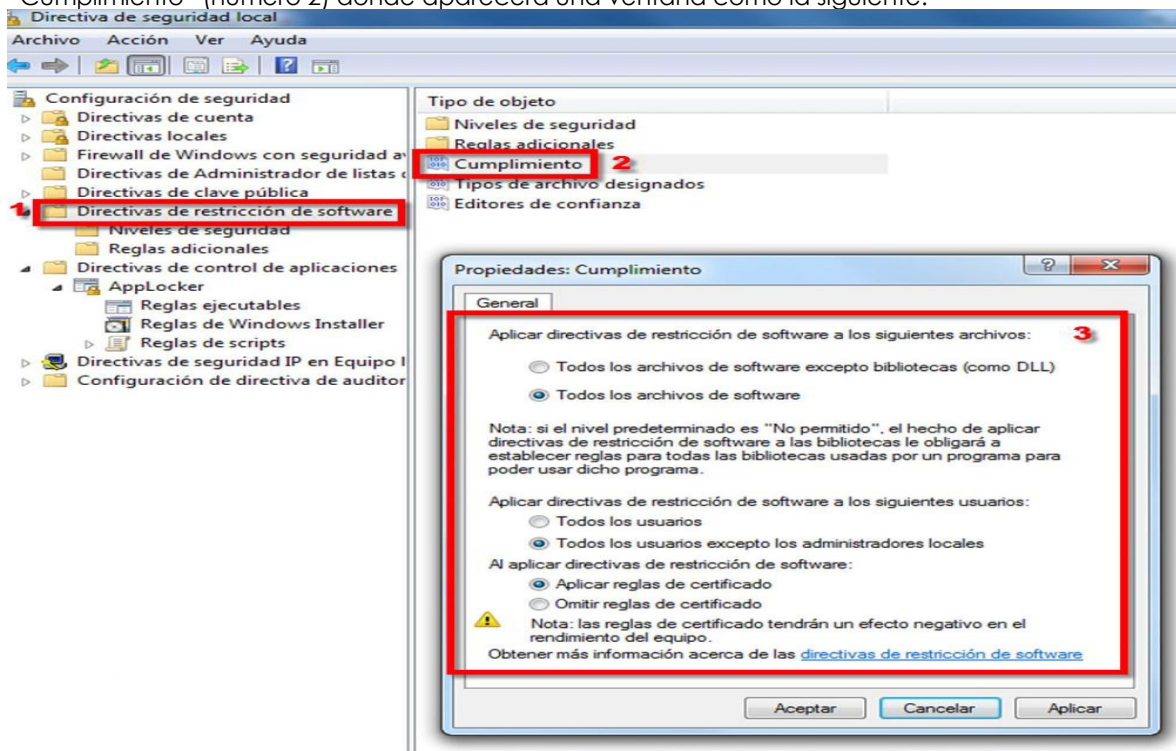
"Cumplimiento" (número 2) donde aparecerá una ventana como la siguiente:

Directiva de seguridad local

Archivo Acción Ver Ayuda

Configuración de seguridad
Directivas de cuenta
Directivas locales
Firewall de Windows con seguridad a
Directivas de Administrador de listas
Directivas de clave pública
1 Directivas de restricción de software
Niveles de seguridad
Reglas adicionales
Directivas de control de aplicaciones
AppLocker
Reglas ejecutables
Reglas de Windows Installer
Reglas de scripts
Directivas de seguridad IP en Equipo l
Configuración de directiva de auditor

Tipo de objeto
Niveles de seguridad
Reglas adicionales
Cumplimiento 2
Tipos de archivo designados
Editores de confianza

Propiedades: Cumplimiento

General

3

Aplicar directivas de restricción de software a los siguientes archivos:

Todos los archivos de software excepto bibliotecas (como DLL)

Todos los archivos de software

Nota: si el nivel predeterminado es "No permitido", el hecho de aplicar directivas de restricción de software a las bibliotecas le obligará a establecer reglas para todas las bibliotecas usadas por un programa para poder usar dicho programa.

Aplicar directivas de restricción de software a los siguientes usuarios:

Todos los usuarios

Todos los usuarios excepto los administradores locales

Al aplicar directivas de restricción de software:

Aplicar reglas de certificado

Omitir reglas de certificado

Nota: las reglas de certificado tendrán un efecto negativo en el rendimiento del equipo.

Obtener más información acerca de las directivas de restricción de software

Aceptar Cancelar Aplicar